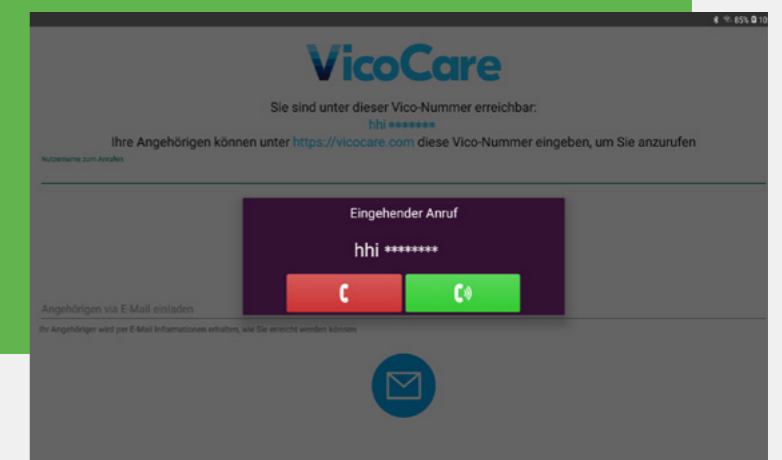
85% 10

VicoCare

Sie sind unter dieser Vico-Nummer erreichbar:
hhi ********
Ihre Angehörigen können unter https://vicocare.com diese Vico-Nummer eingeben, um Sie anzurufen

Nutzername zum Anrufen

Eingehender Anruf

hhi ********

Angehörigen via E-Mail einladen

Ihr Angehöriger wird per E-Mail Informationen erhalten, wie Sie erreicht werden können